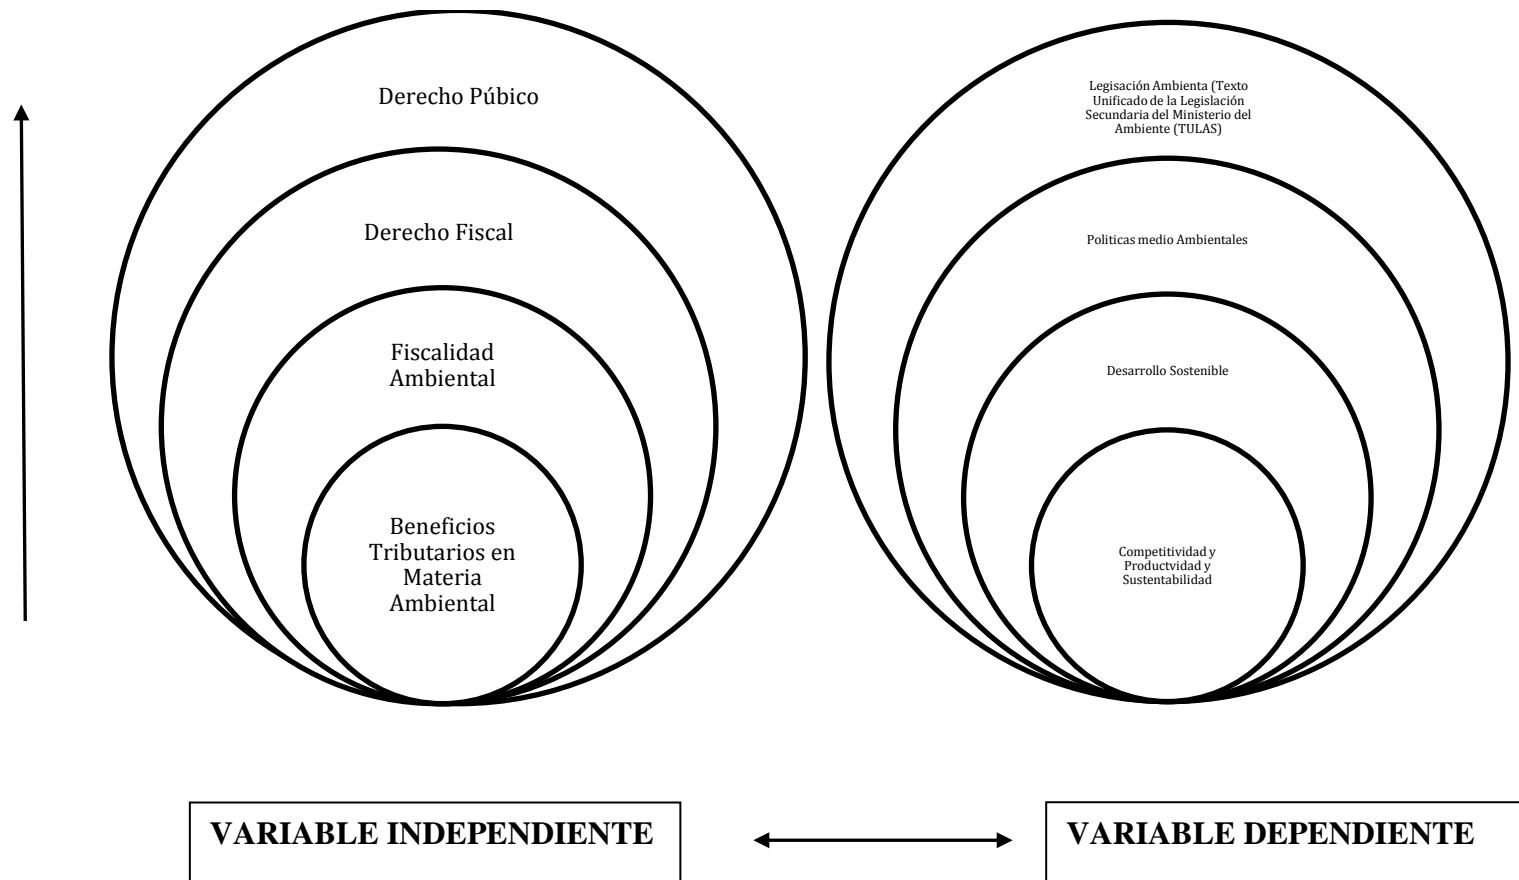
Derecho Púbico

Derecho Fiscal

Fiscalidad Ambiental

Beneficios Tributarios en Materia Ambiental

Legisación Ambienta (Texto Unificado de la Legislación Secundaria del Ministerio del Ambiente (TULAS)

Politicas medio Ambientales

Desarrollo Sostenible

Competitividad y Productvidad y Sustentabilidad

VARIABLE INDEPENDIENTE

VARIABLE DEPENDIENTE